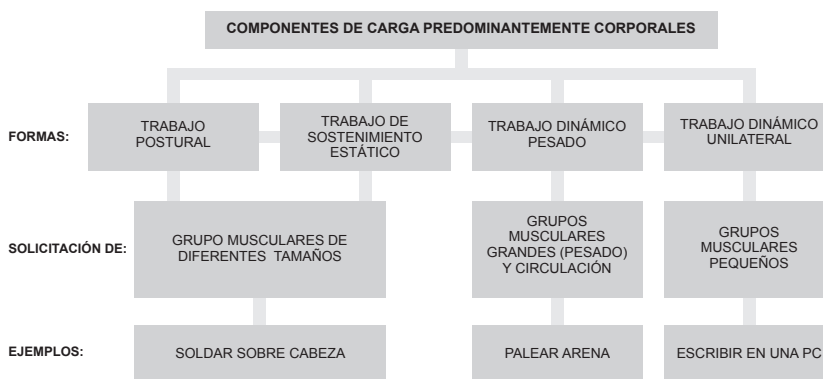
COMPONENTES DE CARGA PREDOMINANTEMENTE CORPORALES

FORMAS:

TRABAJO POSTURAL

TRABAJO DE SOSTENIMIENTO ESTÁTICO

TRABAJO DINÁMICO PESADO

TRABAJO DINÁMICO UNILATERAL

SOLICITACIÓN DE:

GRUPO MUSCULARES DE DIFERENTES TAMAÑOS

GRUPOS MUSCULARES GRANDES (PESADO) Y CIRCULACIÓN

GRUPOS MUSCULARES PEQUEÑOS

EJEMPLOS:

SOLDAR SOBRE CABEZA

PALEAR ARENA

ESCRIBIR EN UNA PC